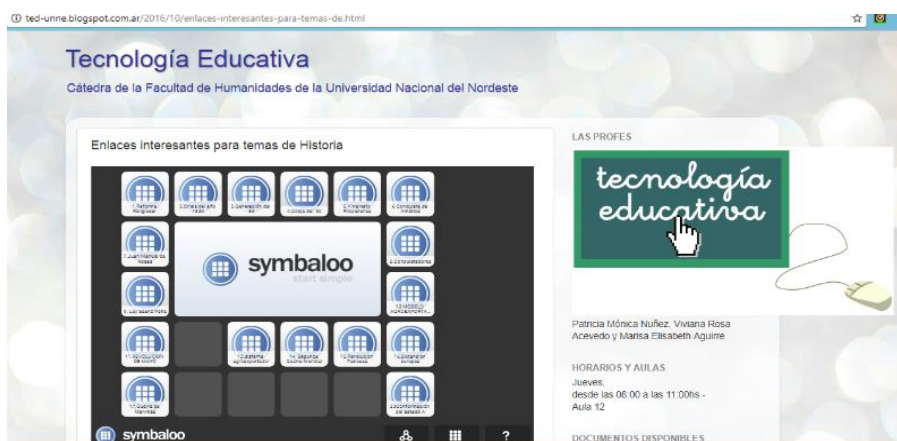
ted-unne.blogspot.com.ar/2016/10/enlaces-interesantes-para-temas-de.html

Tecnología Educativa

Cátedra de la Facultad de Humanidades de la Universidad Nacional del Nordeste

Enlaces interesantes para temas de Historia

1.Reforma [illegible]

2.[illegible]

3.Generación del 80

4.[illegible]

5.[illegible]

6.Conquista de América

7.Juan Manuel de Rosas

8.Conquistadores

symbaloo

start simple

9.Ley Saenz Peña

10.MODELO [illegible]

11.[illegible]

12.Sistema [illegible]

14.Segunda Guerra Mundial

15.Revolución Francesa

16.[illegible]

17.Guerra de Malvinas

20.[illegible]

symbaloo

?

LAS PROFES

tecnología educativa

Patricia Mónica Nuñez, Viviana Rosa Acevedo y Marisa Elisabeth Aguirre

HORARIOS Y AULAS

Jueves,
desde las 08:00 a las 11:00hs -
Aula 12

DOCUMENTOS DISPONIBLES